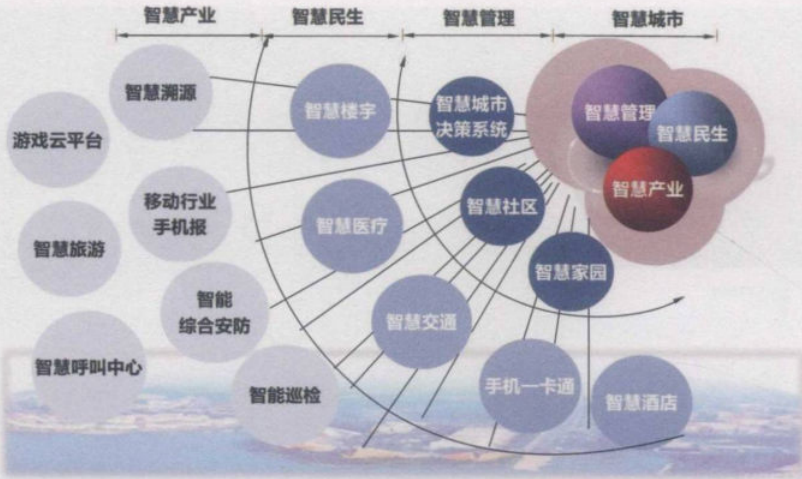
智慧产业
智慧民生
智慧管理
智慧城市

智慧溯源
游戏云平台
移动行业手机报
智慧旅游
智能综合安防
智慧呼叫中心
智能巡检

智慧楼宇
智慧医疗
智慧交通

智慧城市决策系统
智慧社区
智慧家园
手机一卡通
智慧酒店

智慧管理
智慧民生
智慧产业